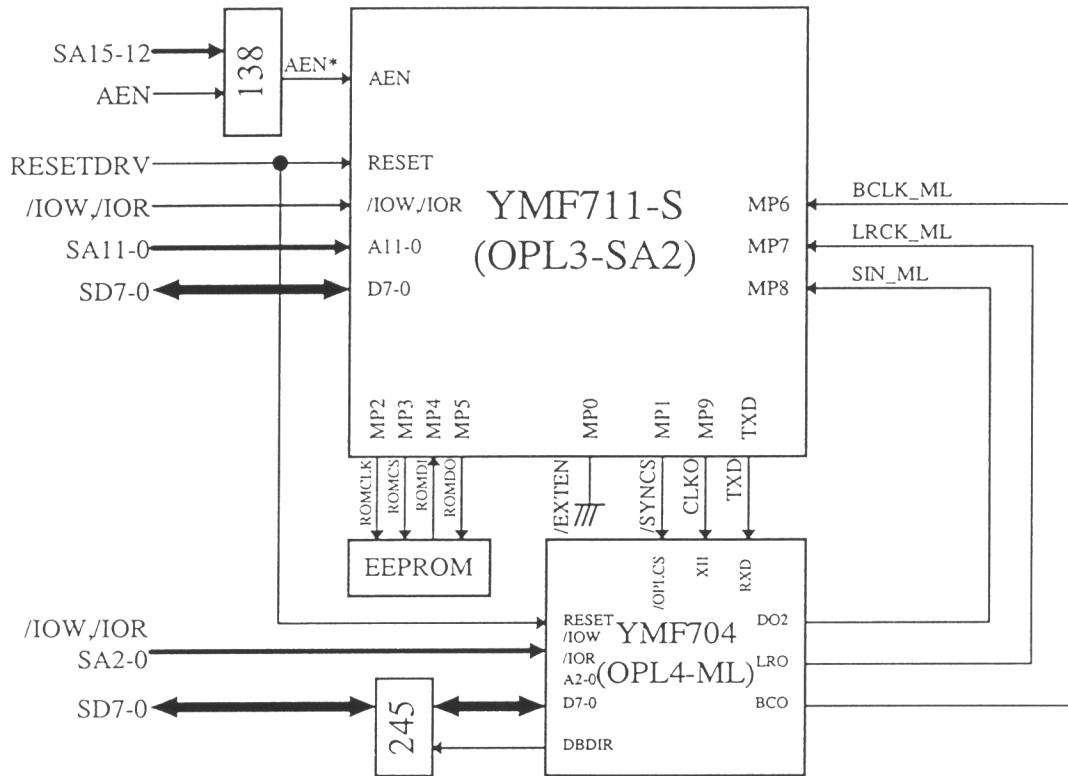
SA15-12
AEN
138
AEN*
AEN
RESETDRV
RESET
/IOW,/IOR
/IOW,/IOR
YMF711-S
(OPL3-SA2)
MP6
BCLK_ML
SA11-0
A11-0
MP7
LRCK_ML
SD7-0
D7-0
MP8
SIN_ML
MP2
MP3
MP4
MP5
MP0
MP1
MP9
TXD
ROMCLK
ROMCS
ROMDI
ROMDO
/EXTEN
/SYNCS
CLKO
TXD
EEPROM
/OPLCS
XI1
RXD
/IOW,/IOR
RESET
/IOW
YMF704
DO2
SA2-0
/IOR
A2-0
(OPL4-ML)
LRO
SD7-0
245
D7-0
BCO
DBDIR